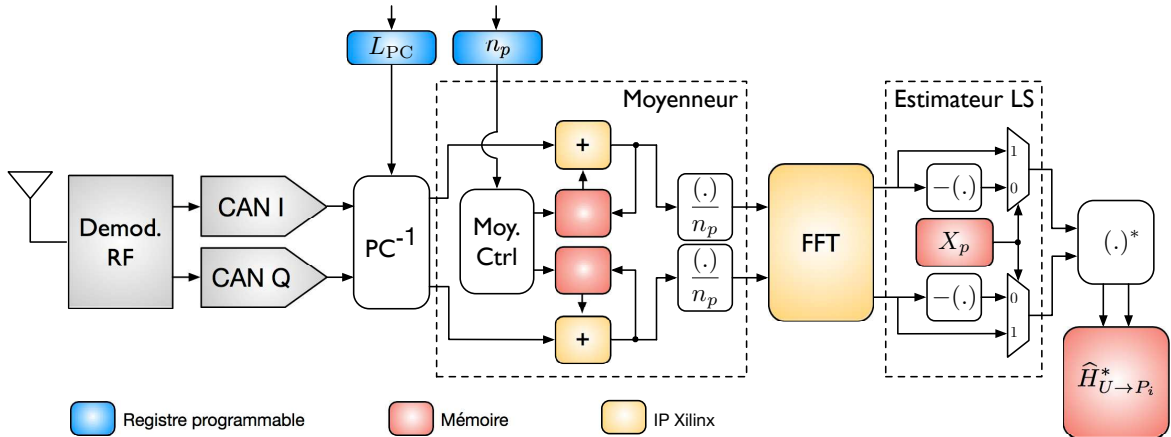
$L_{\mathrm{PC}}$

$n_p$

Moyenneur

Estimateur LS

Demod. RF

CAN I

CAN Q

PC$^{-1}$

Moy. Ctrl

+

+

$\frac{(.)}{n_p}$

$\frac{(.)}{n_p}$

FFT

$-(.)$

$-(.)$

1

0

0

1

$X_p$

$(.)^*$

$\widehat{H}^*_{U\to P_i}$

Registre programmable

Mémoire

IP Xilinx